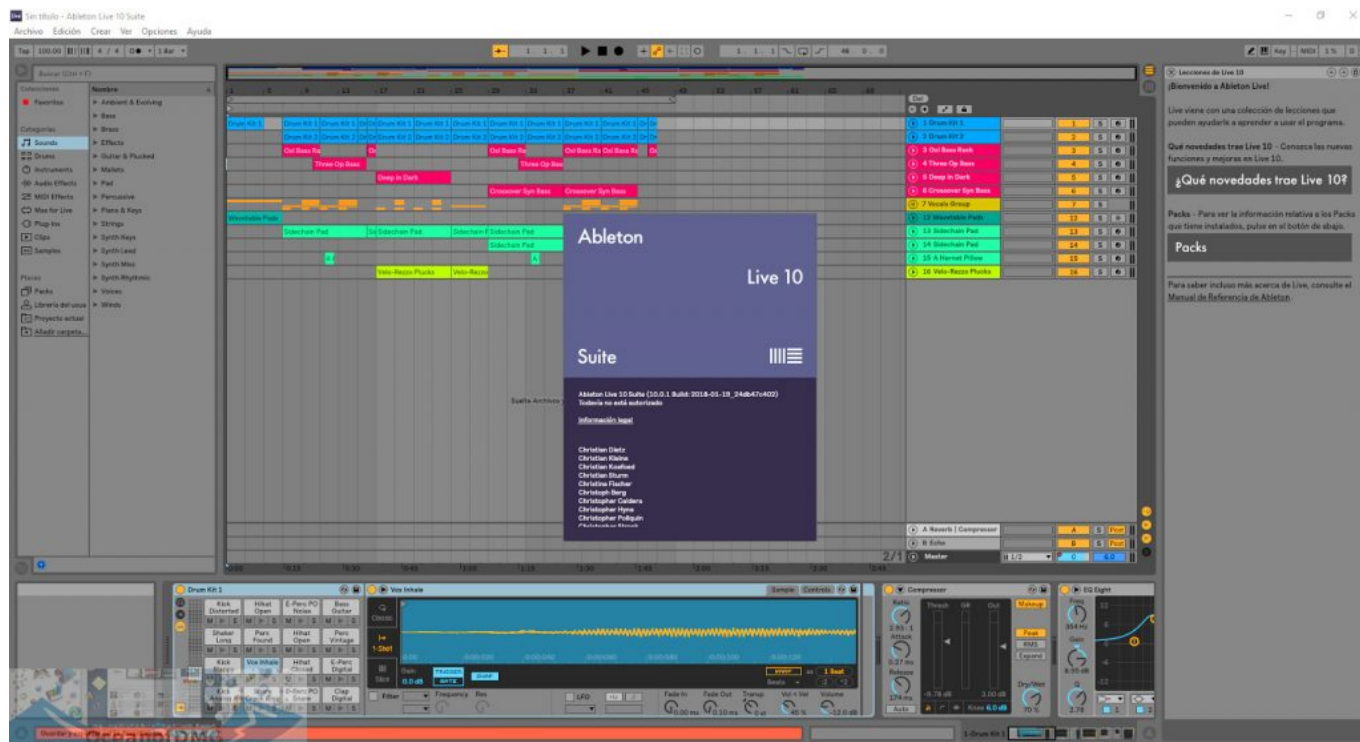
Sin título - Ableton Live 10 Suite
Archivo Edición Crear Ver Opciones Ayuda

Tap 100.00 4 / 4 1 Bar

Buscar (Ctrl + F)

Colecciones
Favoritos

Categorías
Sounds
Drums
Instruments
Audio Effects
MIDI Effects
Max for Live
Plug-Ins
Clips
Samples

Places
Packs
Librería del usuario
Proyecto actual
Añadir carpeta...

Nombre
Ambient & Evolving
Bass
Brass
Effects
Guitar & Plucked
Mallets
Pad
Percussive
Piano & Keys
Strings
Synth Keys
Synth Lead
Synth Misc
Synth Rhythmic
Voices
Winds

Drum Kit 1
Drum Kit 2
Ovi Bass Ra
Three Op Bass
Deep In Dark
Crossover Syn Bass
Wavetable Pads
Sidechain Pad
Velo-Rezzo Plucks

1 Drum Kit 1
2 Drum Kit 2
3 Ovi Bass Rash
4 Three Op Bass
5 Deep In Dark
6 Crossover Syn Bass
7 Vocals Group
12 Wavetable Pads
13 Sidechain Pad
14 Sidechain Pad
15 A Hornet Pillow
16 Velo-Rezzo Plucks

A Reverb | Compressor
B Echo
Master

Suelta Archivos

Ableton
Live 10
Suite

Ableton Live 10 Suite (10.0.1 Build: 2018-01-19_34db47c402)
Todavía no está autorizado

Información legal

Christian Dietz
Christian Kleine
Christian Koefoed
Christian Sturm
Christina Fischer
Christoph Berg
Christopher Calders
Christopher Hyne
Christopher Poliquin
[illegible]

Lecciones de Live 10
¡Bienvenido a Ableton Live!

Live viene con una colección de lecciones que pueden ayudarle a aprender a usar el programa.

Qué novedades trae Live 10 - Conozca las nuevas funciones y mejoras en Live 10.

¿Qué novedades trae Live 10?

Packs - Para ver la información relativa a los Packs que tiene instalados, pulse en el botón de abajo.

Packs

Para saber incluso más acerca de Live, consulte el Manual de Referencia de Ableton.

Drum Kit 1
Kick Distorted
Hihat Open
E-Perc PO Noise
Bass Guitar
Shaker Long
Perc Found
Hihat Open
Perc Vintage
Kick
Vox Inhale
Hihat Closed
E-Perc Digital
Clap Digital

Vox Inhale
Sample Controls
Classic
1-Shot
Slice
Gain 0.0 dB
TRIGGER GATE
SNAP
Filter
Frequency
Res
LFO
Fade In
Fade Out
Transp
Vol < Vel
Volume
0.00 ms
0.10 ms
0 st
40 %
-12.0 dB
1 Beat

Compressor
Ratio
Attack
Release
Thresh
GR
Out
Makeup
Peak
RMS
Expand
Dry/Wet
Knee 6.0 dB
Auto

EQ Eight
Freq
Gain
Q

1-Drum Kit 1

OceanofDMG